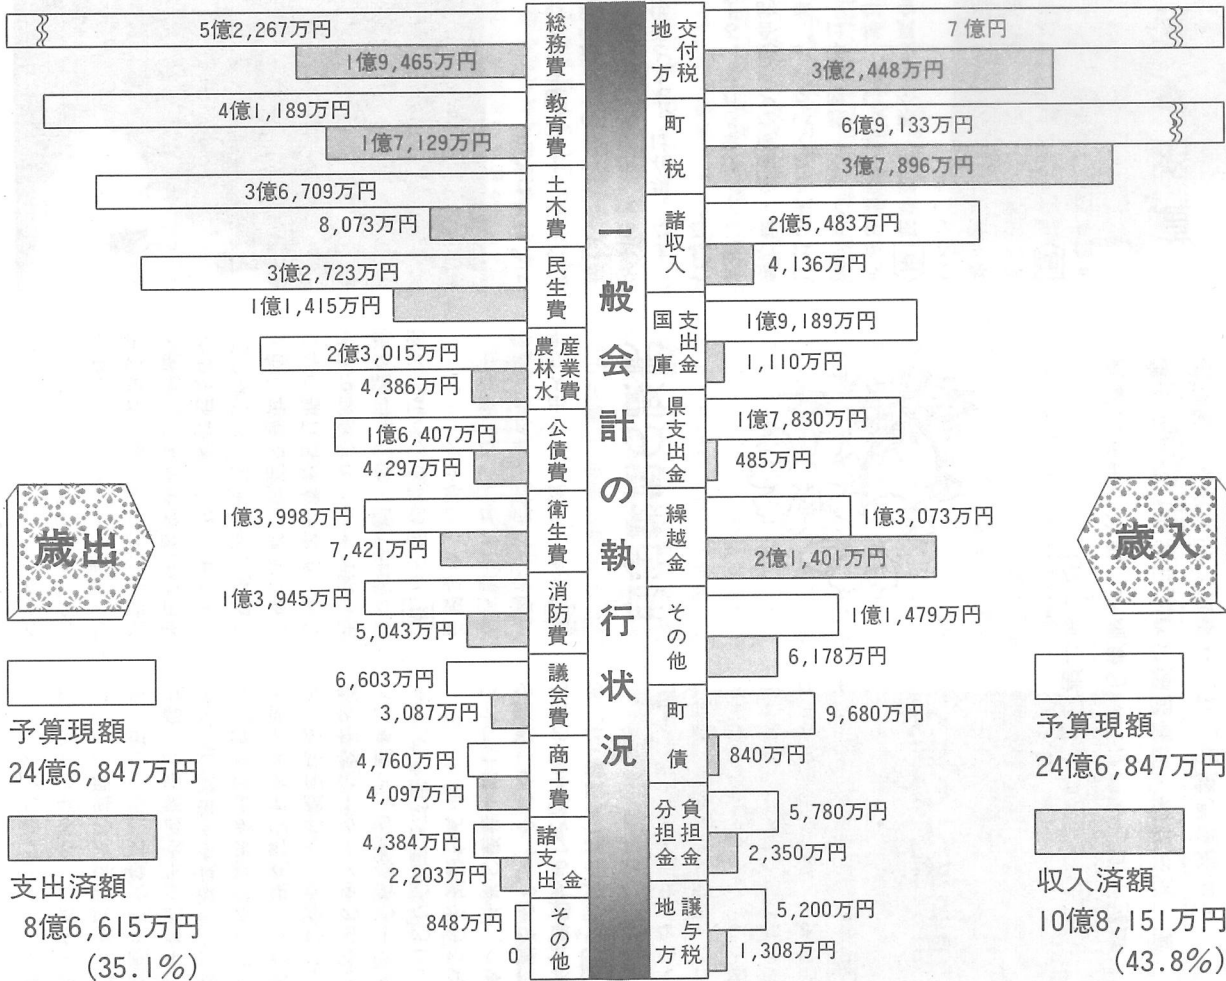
一般会計の執行状況

歳出

総務費
5億2,267万円
1億9,465万円

教育費
4億1,189万円
1億7,129万円

土木費
3億6,709万円
8,073万円

民生費
3億2,723万円
1億1,415万円

農林水産業費
2億3,015万円
4,386万円

公債費
1億6,407万円
4,297万円

衛生費
1億3,998万円
7,421万円

消防費
1億3,945万円
5,043万円

議会費
6,603万円
3,087万円

商工費
4,760万円
4,097万円

諸支出金
4,384万円
2,203万円

その他
848万円
0

予算現額
24億6,847万円

支出済額
8億6,615万円
(35.1%)

歳入

地方交付税
7億円
3億2,448万円

町税
6億9,133万円
3億7,896万円

諸収入
2億5,483万円
4,136万円

国庫支出金
1億9,189万円
1,110万円

県支出金
1億7,830万円
485万円

繰越金
1億3,073万円
2億1,401万円

その他
1億1,479万円
6,178万円

町債
9,680万円
840万円

分担金負担金
5,780万円
2,350万円

地方譲与税
5,200万円
1,308万円

予算現額
24億6,847万円

収入済額
10億8,151万円
(43.8%)